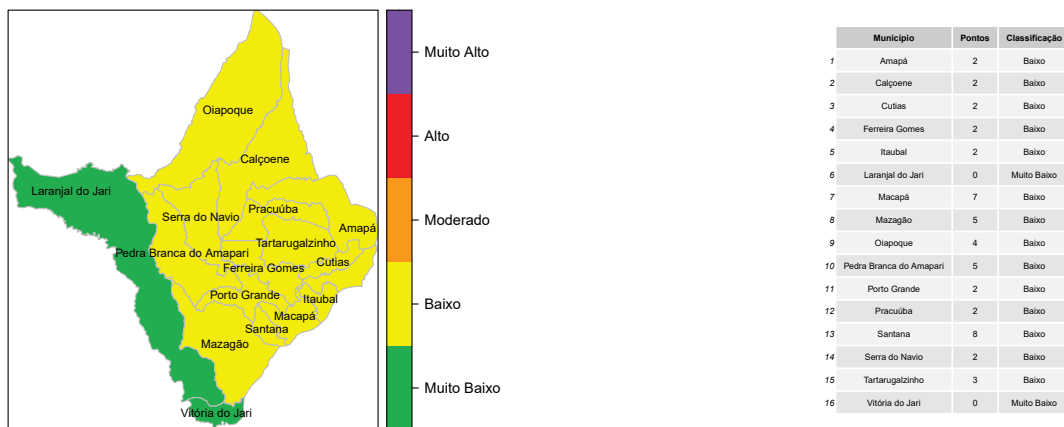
Oiapoque
Calçoene
Laranjal do Jari
Serra do Navio
Pracuúba
Amapá
Tartarugalzinho
Pedra Branca do Amapari
Cutias
Ferreira Gomes
Porto Grande
Itaubal
Macapá
Santana
Mazagão
Vitória do Jari

Muito Alto
Alto
Moderado
Baixo
Muito Baixo

| | Município | Pontos | Classificação |
|---|---|---|---|
| 1 | Amapá | 2 | Baixo |
| 2 | Calçoene | 2 | Baixo |
| 3 | Cutias | 2 | Baixo |
| 4 | Ferreira Gomes | 2 | Baixo |
| 5 | Itaubal | 2 | Baixo |
| 6 | Laranjal do Jari | 0 | Muito Baixo |
| 7 | Macapá | 7 | Baixo |
| 8 | Mazagão | 5 | Baixo |
| 9 | Oiapoque | 4 | Baixo |
| 10 | Pedra Branca do Amapari | 5 | Baixo |
| 11 | Porto Grande | 2 | Baixo |
| 12 | Pracuúba | 2 | Baixo |
| 13 | Santana | 8 | Baixo |
| 14 | Serra do Navio | 2 | Baixo |
| 15 | Tartarugalzinho | 3 | Baixo |
| 16 | Vitória do Jari | 0 | Muito Baixo |